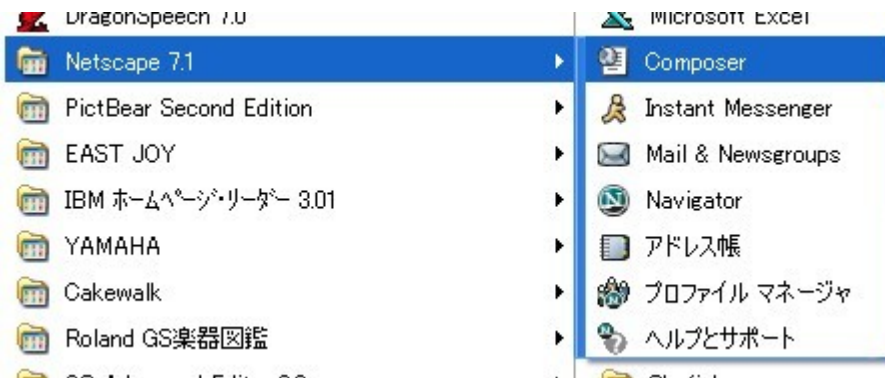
DragonSpeech 7.0
Netscape 7.1
PictBear Second Edition
EAST JOY
IBM ホームページ・リーダー 3.01
YAMAHA
Cakewalk
Roland GS楽器図鑑
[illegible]

Microsoft Excel
Composer
Instant Messenger
Mail & Newsgroups
Navigator
アドレス帳
プロファイル マネージャ
ヘルプとサポート
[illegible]